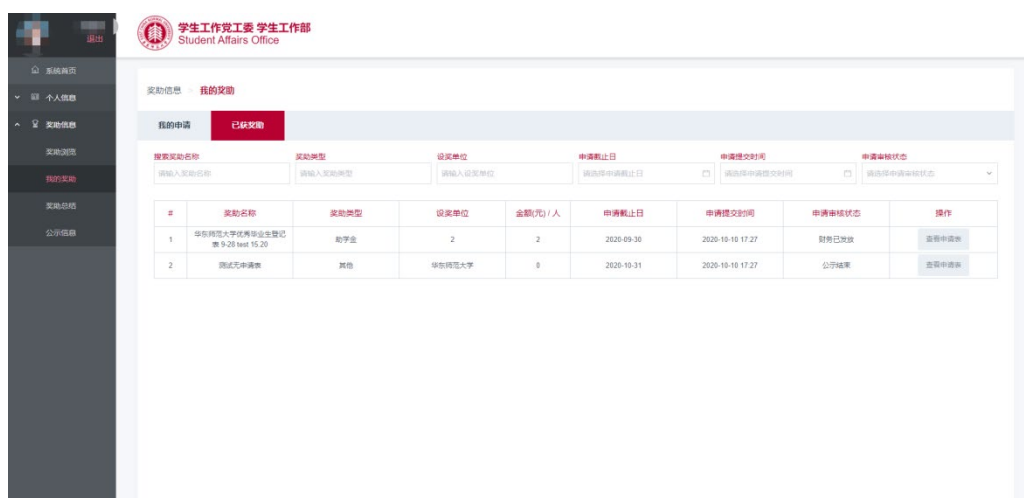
退出

学生工作党工委 学生工作部
Student Affairs Office

系统首页
个人信息
奖助信息
奖助浏览
我的奖助
奖助总结
公示信息

奖助信息 > 我的奖助

我的申请 已获奖助

搜索奖助名称
请输入奖助名称
奖助类型
请输入奖助类型
设奖单位
请输入设奖单位
申请截止日
请选择申请截止日
申请提交时间
请选择申请提交时间
申请审核状态
请选择申请审核状态

| # | 奖助名称 | 奖助类型 | 设奖单位 | 金额(元) / 人 | 申请截止日 | 申请提交时间 | 申请审核状态 | 操作 |
|---|---|---|---|---|---|---|---|---|
| 1 | 华东师范大学优秀毕业生登记表 9-28 test 15:20 | 助学金 | 2 | 2 | 2020-09-30 | 2020-10-10 17:27 | 财务已发放 | 查看申请表 |
| 2 | 测试无申请表 | 其他 | 华东师范大学 | 0 | 2020-10-31 | 2020-10-10 17:27 | 公示结束 | 查看申请表 |